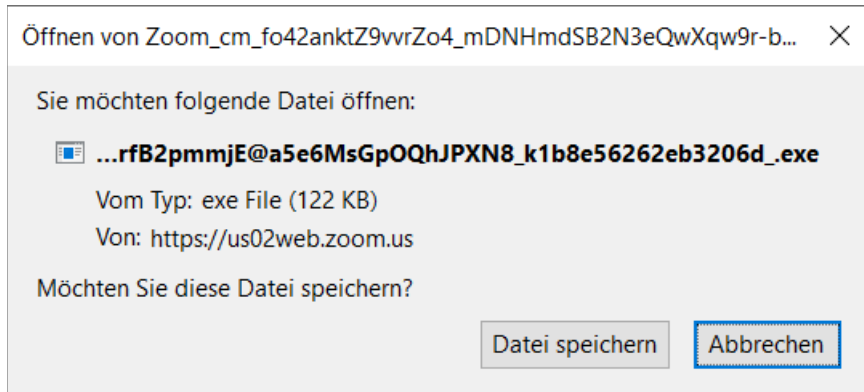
Öffnen von Zoom_cm_fo42anktZ9vvrZo4_mDNHmdSB2N3eQwXqw9r-b...

×

Sie möchten folgende Datei öffnen:

...rfB2pmmjE@a5e6MsGpOQhJPXN8_k1b8e56262eb3206d_.exe

Vom Typ: exe File (122 KB)

Von: https://us02web.zoom.us

Möchten Sie diese Datei speichern?

Datei speichern

Abbrechen